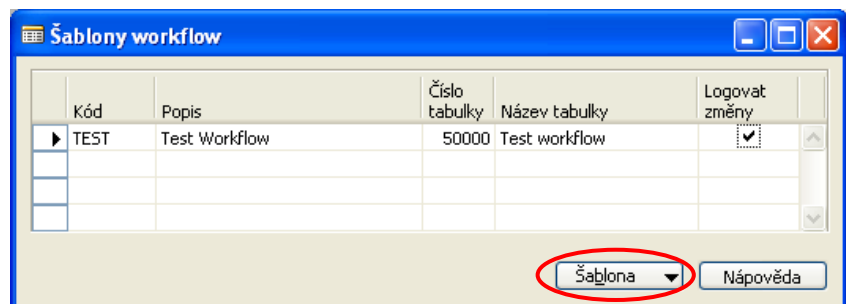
Šablony workflow

| Kód | Popis | Číslo tabulky | Název tabulky | Logovat změny |
|---|---|---|---|---|
| TEST | Test Workflow | 50000 | Test workflow | ✔ |
| | | | | |
| | | | | |
| | | | | |

Šablona ▼

Nápověda